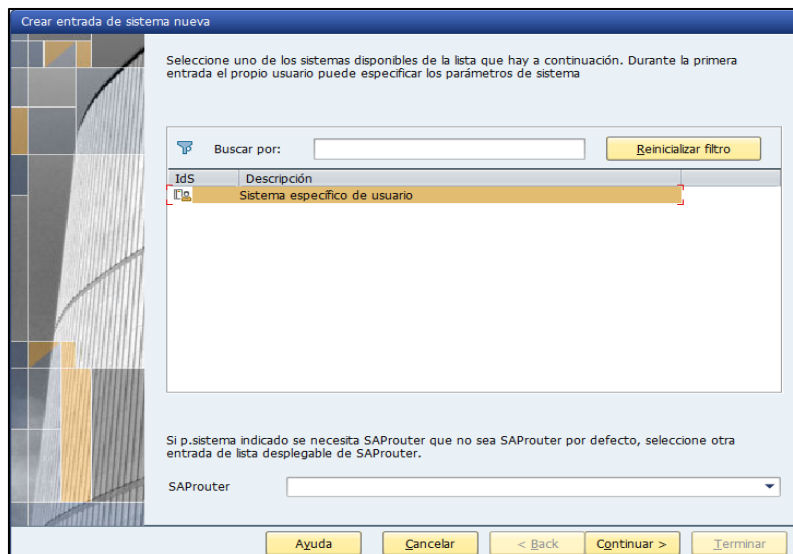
Crear entrada de sistema nueva

Seleccione uno de los sistemas disponibles de la lista que hay a continuación. Durante la primera entrada el propio usuario puede especificar los parámetros de sistema

Buscar por:

Reinicializar filtro

| IdS | Descripción |
|---|---|
| | Sistema específico de usuario |

Si p.sistema indicado se necesita SAProuter que no sea SAProuter por defecto, seleccione otra entrada de lista desplegable de SAProuter.

SAProuter

Ayuda | Cancelar | < Back | Continuar > | Terminar